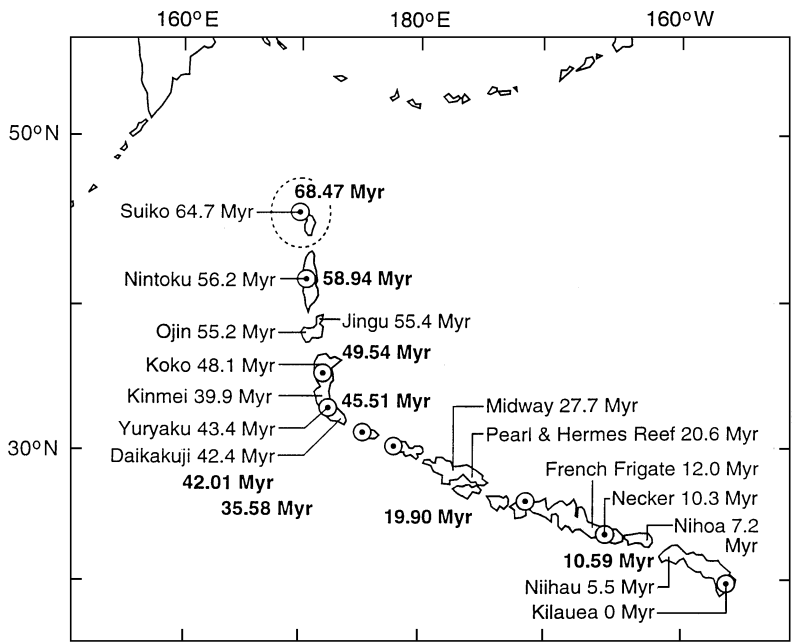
160°E
180°E
160°W
50°N
30°N

68.47 Myr
Suiko 64.7 Myr
Nintoku 56.2 Myr
58.94 Myr
Ojin 55.2 Myr
Jingu 55.4 Myr
Koko 48.1 Myr
49.54 Myr
Kinmei 39.9 Myr
45.51 Myr
Yuryaku 43.4 Myr
Daikakuji 42.4 Myr
42.01 Myr
35.58 Myr
Midway 27.7 Myr
Pearl & Hermes Reef 20.6 Myr
19.90 Myr
French Frigate 12.0 Myr
Necker 10.3 Myr
Nihoa 7.2 Myr
10.59 Myr
Niihau 5.5 Myr
Kilauea 0 Myr